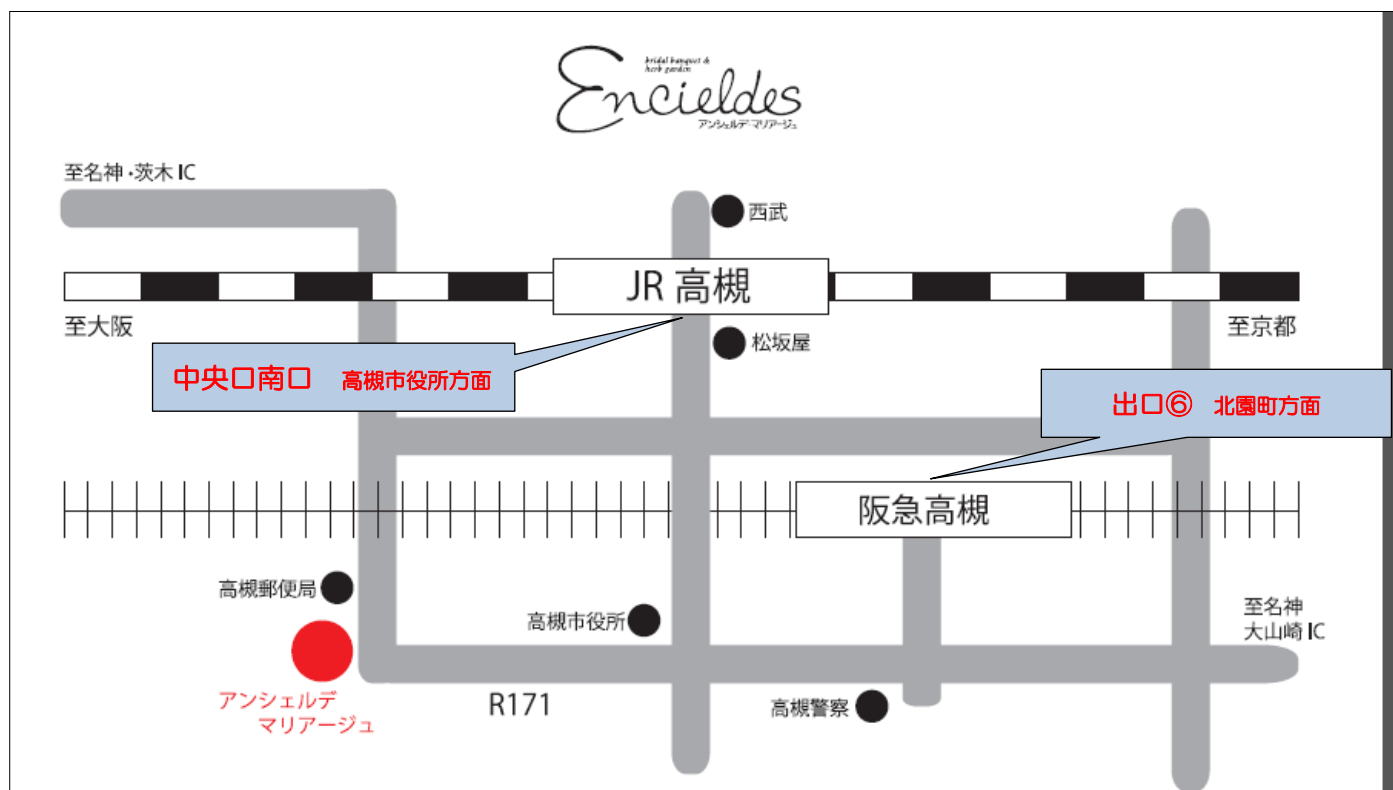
bridal banquet & herb garden
Encieldes
アンシェルデ マリアージュ

至名神・茨木 IC

西武

JR 高槻

至大阪

至京都

松坂屋

中央口南口　高槻市役所方面

出口⑥　北園町方面

阪急高槻

高槻郵便局

高槻市役所

至名神
大山崎 IC

アンシェルデ
マリアージュ

R171

高槻警察